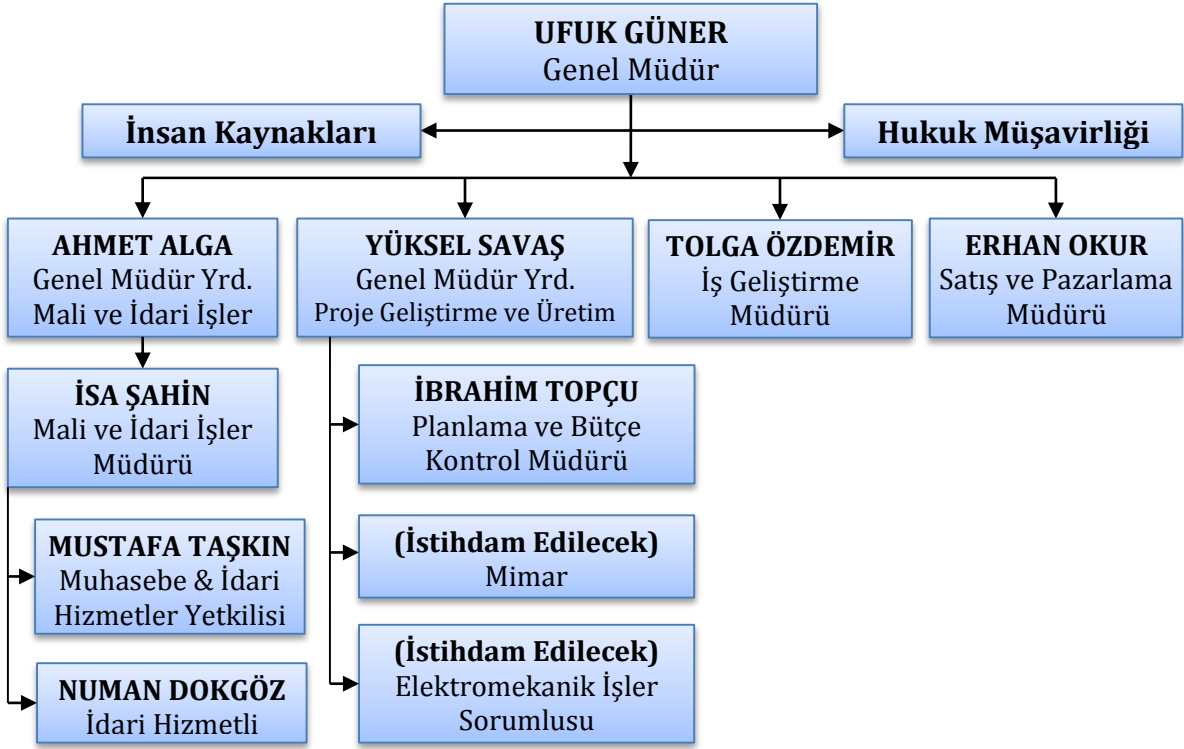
UFUK GÜNER
Genel Müdür

İnsan Kaynakları

Hukuk Müşavirliği

AHMET ALGA
Genel Müdür Yrd.
Mali ve İdari İşler

YÜKSEL SAVAŞ
Genel Müdür Yrd.
Proje Geliştirme ve Üretim

TOLGA ÖZDEMİR
İş Geliştirme Müdürü

ERHAN OKUR
Satış ve Pazarlama Müdürü

İSA ŞAHİN
Mali ve İdari İşler Müdürü

MUSTAFA TAŞKIN
Muhasebe & İdari Hizmetler Yetkilisi

NUMAN DOKGÖZ
İdari Hizmetli

İBRAHİM TOPÇU
Planlama ve Bütçe Kontrol Müdürü

(İstihdam Edilecek)
Mimar

(İstihdam Edilecek)
Elektromekanik İşler Sorumlusu